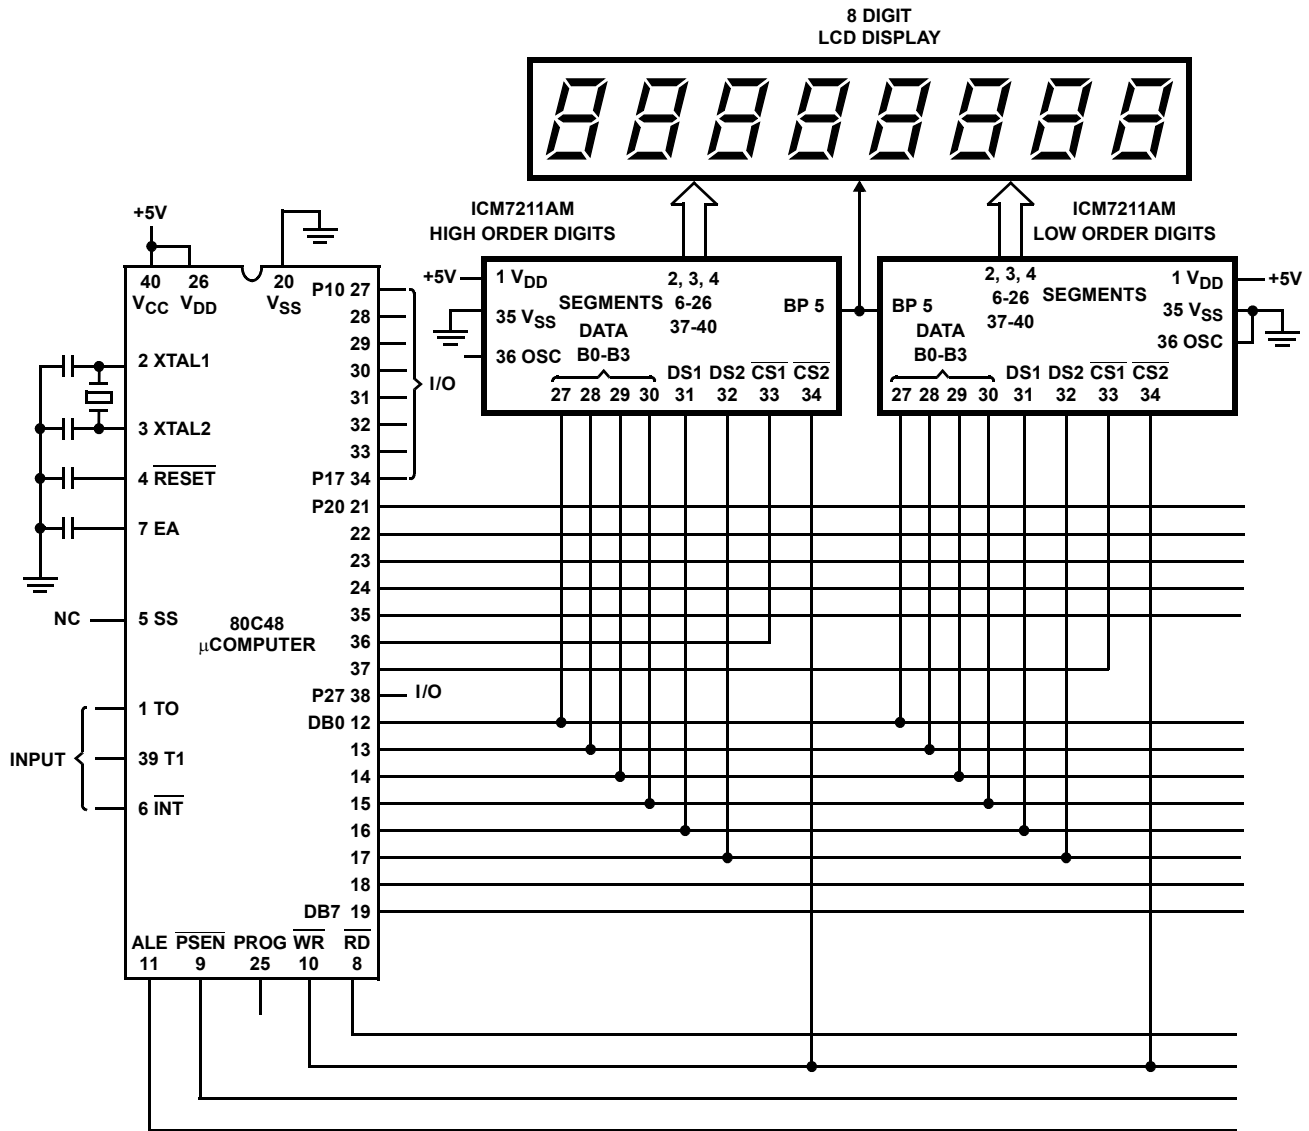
8 DIGIT
LCD DISPLAY

ICM7211AM
HIGH ORDER DIGITS

ICM7211AM
LOW ORDER DIGITS

+5V

40 $V_{CC}$
26 $V_{DD}$
20 $V_{SS}$

P10 27
28
29
30
31
32
33
P17 34

I/O

2 XTAL1
3 XTAL2
4 $\overline{RESET}$
7 EA

NC
5 SS

80C48
$\mu$COMPUTER

P20 21
22
23
24
35
36
37
P27 38
I/O
DB0 12
13
14
15
16
17
18
DB7 19

1 TO
39 T1
6 $\overline{INT}$

INPUT

ALE 11
$\overline{PSEN}$ 9
PROG 25
$\overline{WR}$ 10
$\overline{RD}$ 8

+5V
1 $V_{DD}$
35 $V_{SS}$
36 OSC
SEGMENTS
2, 3, 4
6-26
37-40
DATA
B0-B3
BP 5
27 28 29 30
DS1 31
DS2 32
$\overline{CS1}$ 33
$\overline{CS2}$ 34

BP 5
DATA
B0-B3
2, 3, 4
6-26
37-40
SEGMENTS
1 $V_{DD}$
+5V
35 $V_{SS}$
36 OSC
27 28 29 30
DS1 31
DS2 32
$\overline{CS1}$ 33
$\overline{CS2}$ 34